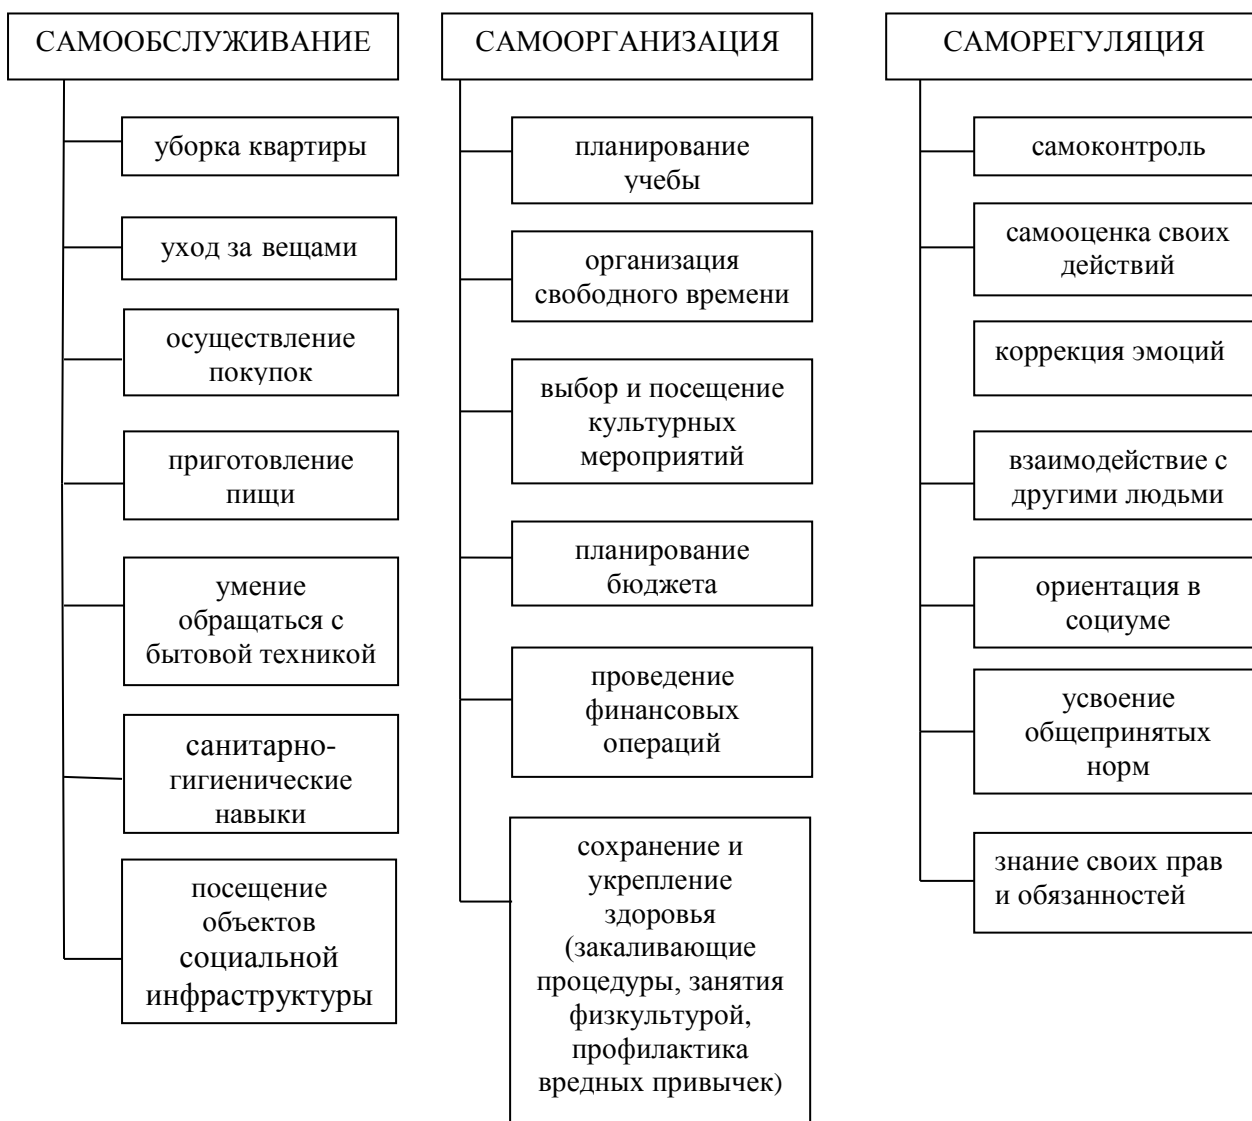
САМООБСЛУЖИВАНИЕ

уборка квартиры

уход за вещами

осуществление покупок

приготовление пищи

умение обращаться с бытовой техникой

санитарно-гигиенические навыки

посещение объектов социальной инфраструктуры

САМООРГАНИЗАЦИЯ

планирование учебы

организация свободного времени

выбор и посещение культурных мероприятий

планирование бюджета

проведение финансовых операций

сохранение и укрепление здоровья (закаливающие процедуры, занятия физкультурой, профилактика вредных привычек)

САМОРЕГУЛЯЦИЯ

самоконтроль

самооценка своих действий

коррекция эмоций

взаимодействие с другими людьми

ориентация в социуме

усвоение общепринятых норм

знание своих прав и обязанностей